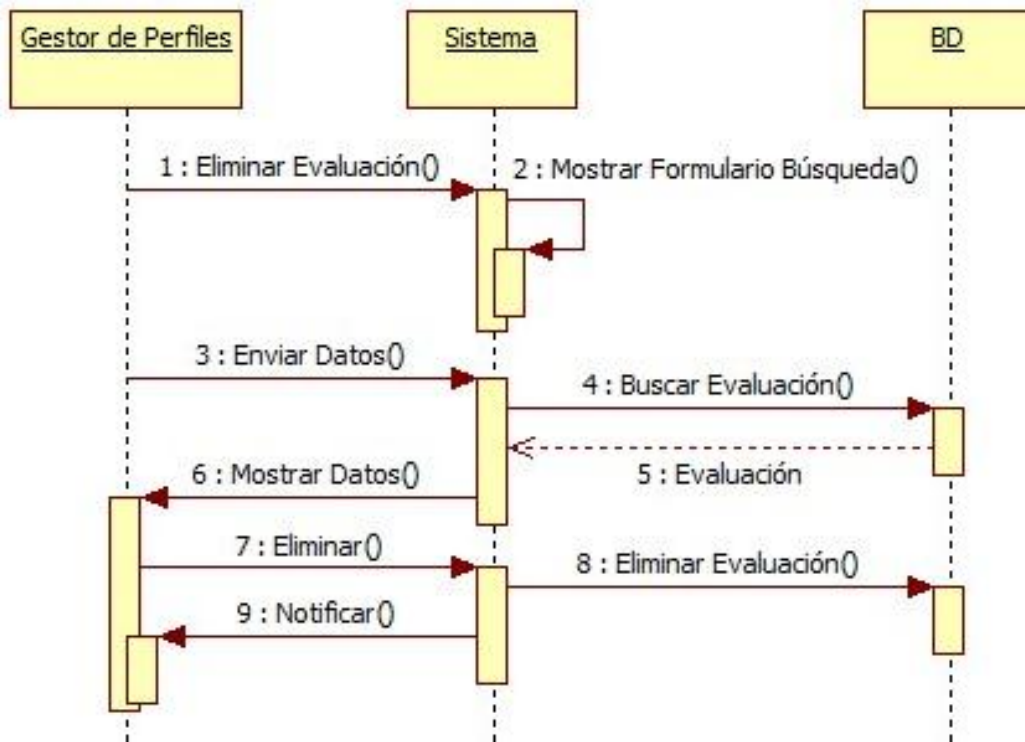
Gestor de Perfiles

Sistema

BD

1 : Eliminar Evaluación()

2 : Mostrar Formulario Búsqueda()

3 : Enviar Datos()

4 : Buscar Evaluación()

5 : Evaluación

6 : Mostrar Datos()

7 : Eliminar()

8 : Eliminar Evaluación()

9 : Notificar()